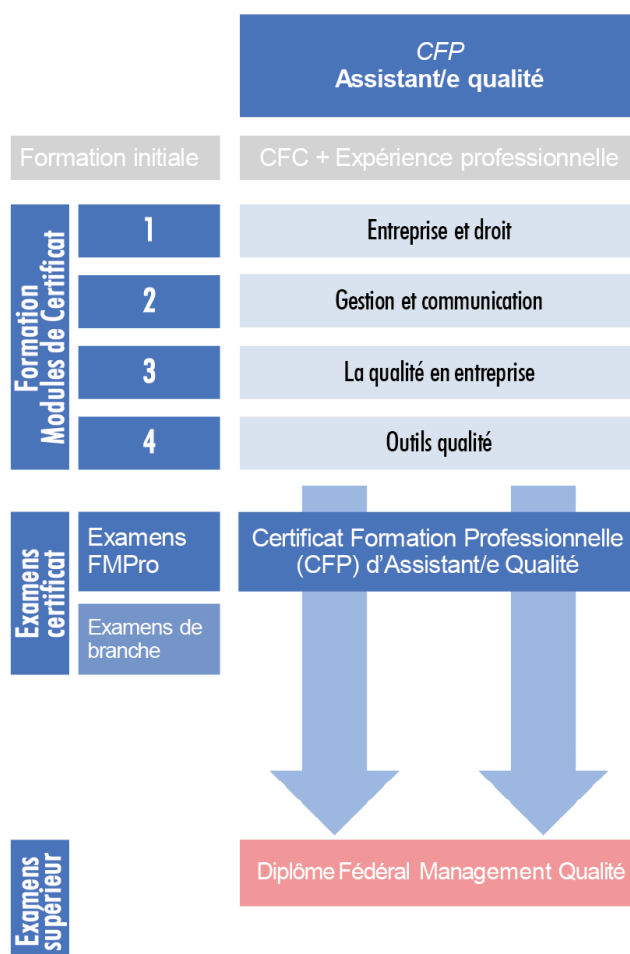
CFP
Assistant/e qualité

Formation initiale

CFC + Expérience professionnelle

Formation Modules de Certificat

1

Entreprise et droit

2

Gestion et communication

3

La qualité en entreprise

4

Outils qualité

Examens certificat

Examens FMPro

Certificat Formation Professionnelle (CFP) d'Assistant/e Qualité

Examens de branche

Examens supérieur

Diplôme Fédéral Management Qualité